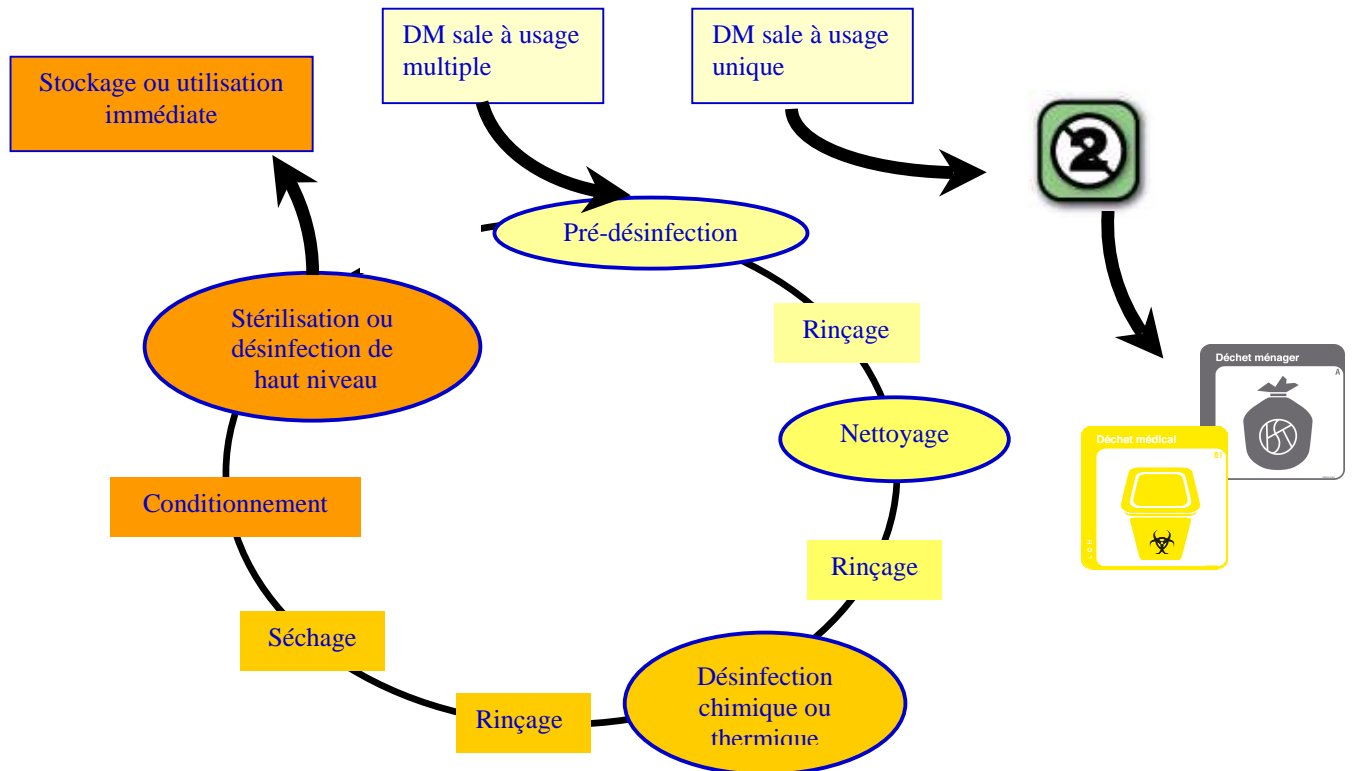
DM sale à usage multiple

DM sale à usage unique

Stockage ou utilisation immédiate

Pré-désinfection

Rinçage

Nettoyage

Rinçage

Désinfection chimique ou thermique

Rinçage

Séchage

Conditionnement

Stérilisation ou désinfection de haut niveau

Déchet ménager

A

Déchet médical

B1